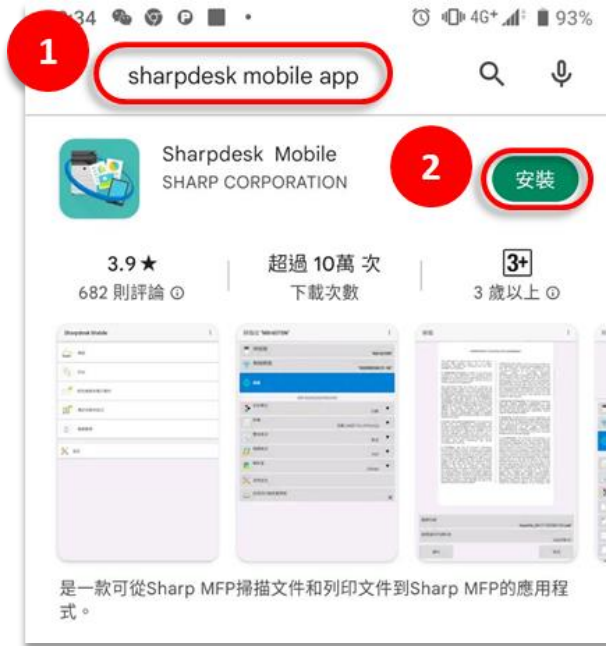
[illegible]34 ▪ 4G+ 93%

1

sharpdesk mobile app

Sharpdesk Mobile
SHARP CORPORATION

2

安裝

3.9★
682 則評論

超過 10萬 次
下載次數

3+
3 歲以上

Sharpdesk Mobile

是一款可從Sharp MFP掃描文件和列印文件到Sharp MFP的應用程式。